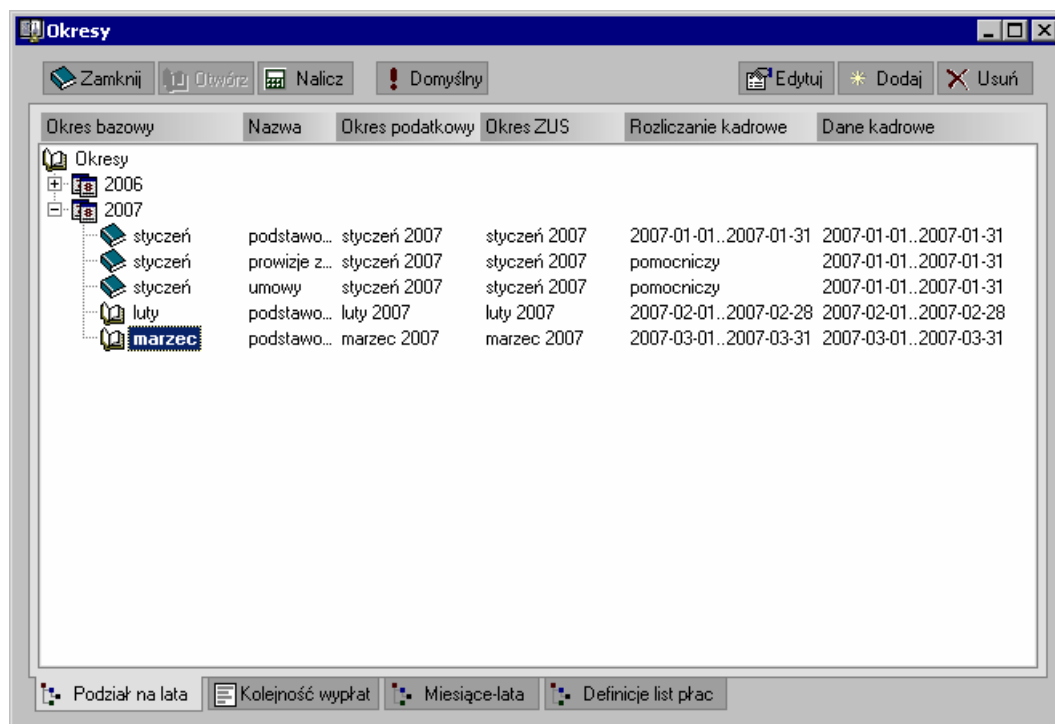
Okresy

Zamknij Otwórz Nalicz Domyślny Edytuj Dodaj Usuń

| Okres bazowy | Nazwa | Okres podatkowy | Okres ZUS | Rozliczanie kadrowe | Dane kadrowe |
|---|---|---|---|---|---|
| Okresy | | | | | |
| 2006 | | | | | |
| 2007 | | | | | |
| styczeń | podstawo... | styczeń 2007 | styczeń 2007 | 2007-01-01..2007-01-31 | 2007-01-01..2007-01-31 |
| styczeń | prowizje z... | styczeń 2007 | styczeń 2007 | pomocniczy | 2007-01-01..2007-01-31 |
| styczeń | umowy | styczeń 2007 | styczeń 2007 | pomocniczy | 2007-01-01..2007-01-31 |
| luty | podstawo... | luty 2007 | luty 2007 | 2007-02-01..2007-02-28 | 2007-02-01..2007-02-28 |
| marzec | podstawo... | marzec 2007 | marzec 2007 | 2007-03-01..2007-03-31 | 2007-03-01..2007-03-31 |

Podział na lata Kolejność wypłat Miesiące-lata Definicje list płac